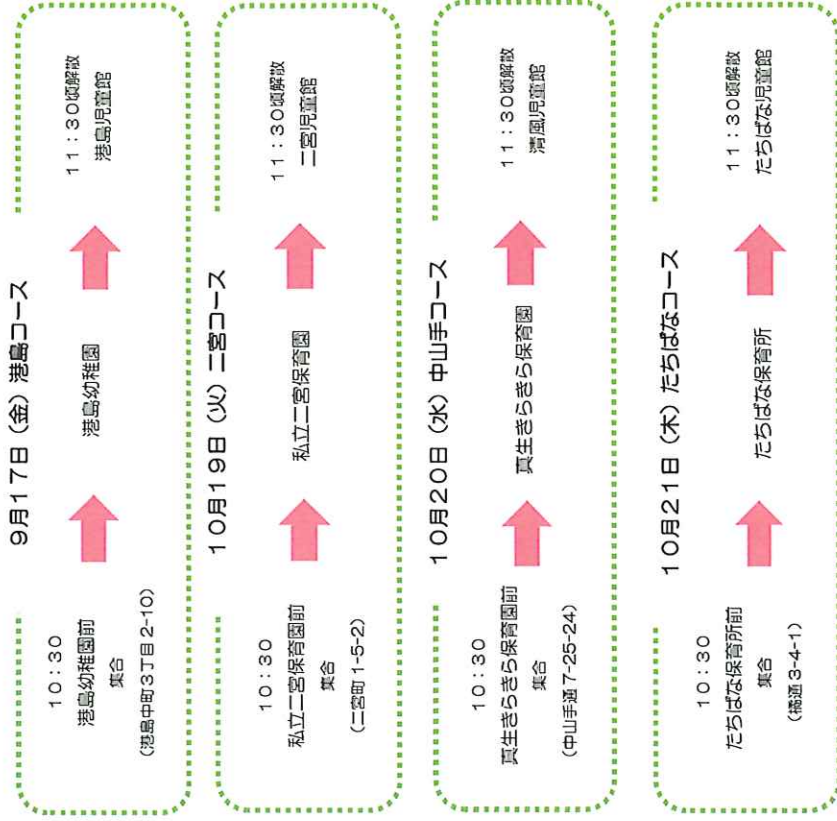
9月17日（金）港島コース

10：30
港島幼稚園前
集合
（港島中町3丁目2-10）

港島幼稚園

11：30頃解散
港島児童館

10月19日（火）二宮コース

10：30
私立二宮保育園前
集合
（二宮町 1-5-2）

私立二宮保育園

11：30頃解散
二宮児童館

10月20日（水）中山手コース

10：30
真生きらきら保育園前
集合
（中山手通 7-25-24）

真生きらきら保育園

11：30頃解散
湊風児童館

10月21日（木）たちばなコース

10：30
たちばな保育所前
集合
（橘通 3-4-1）

たちばな保育所

11：30頃解散
たちばな児童館